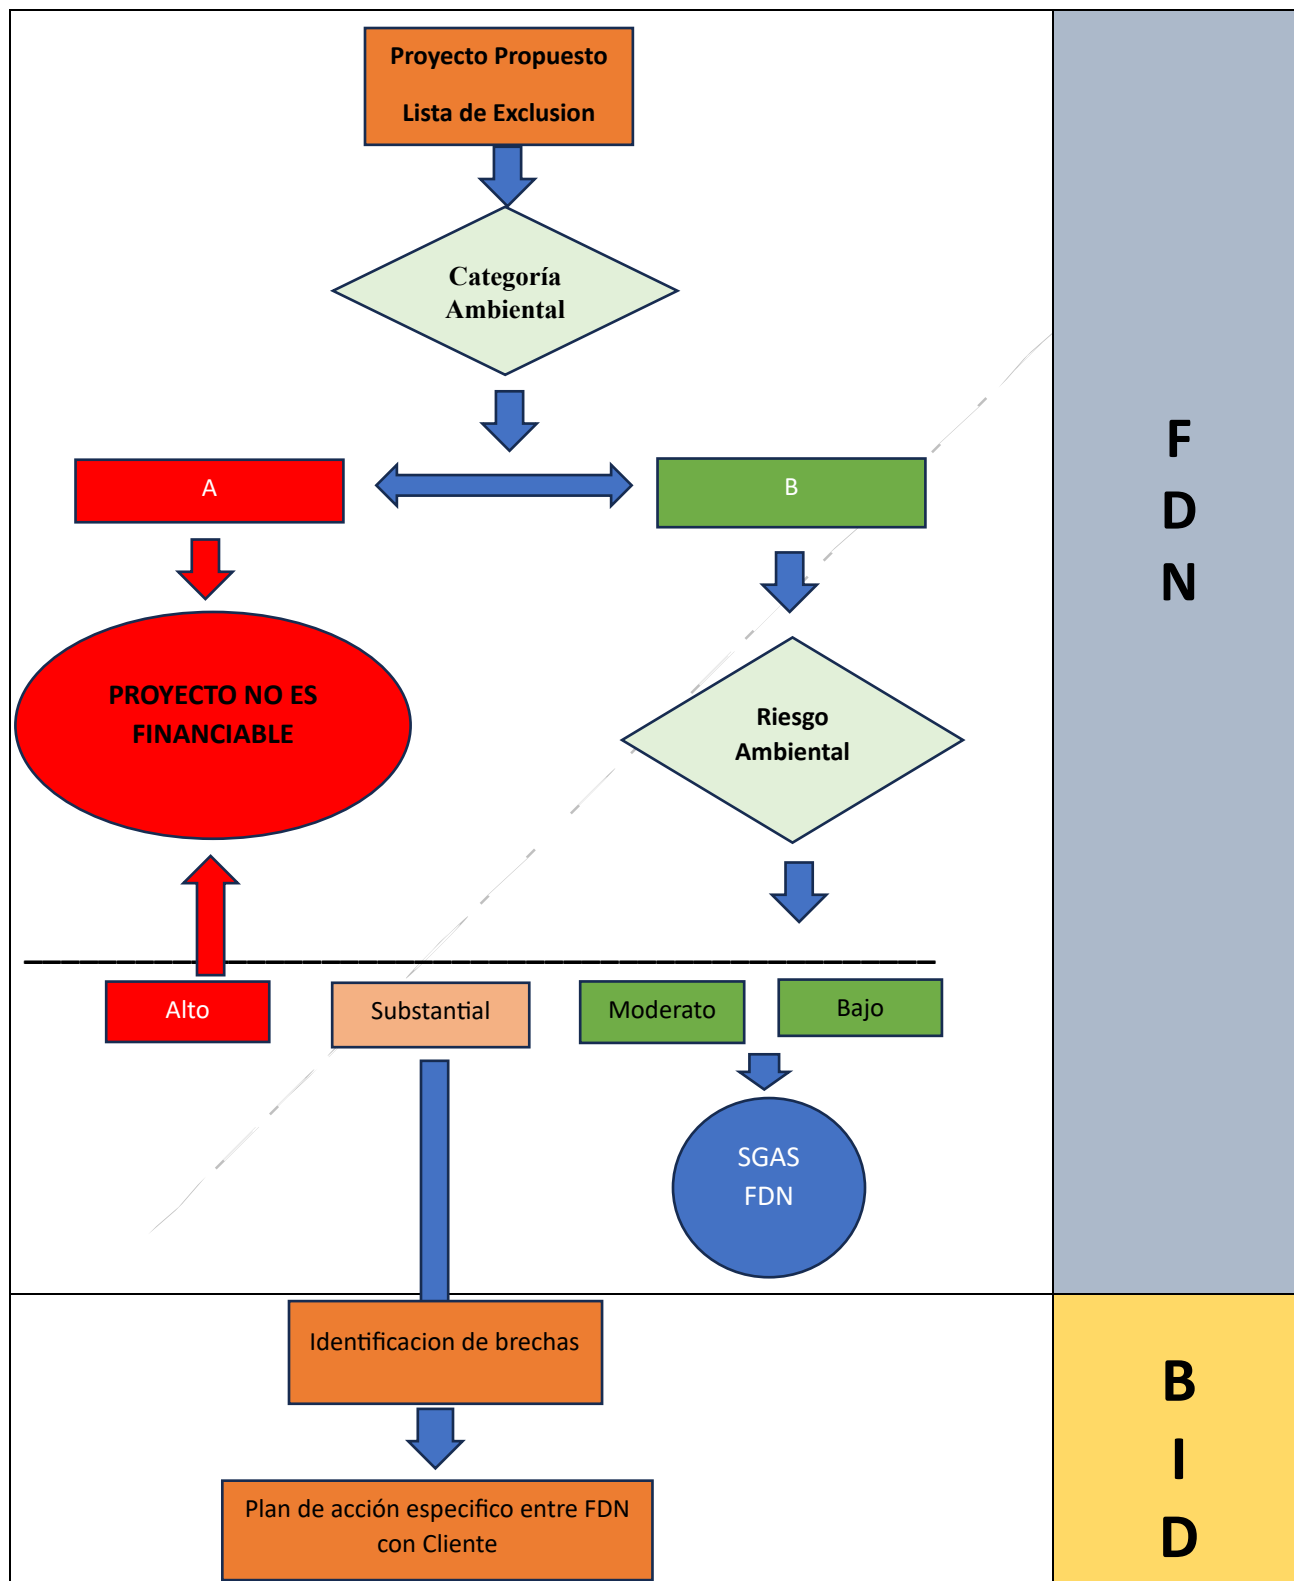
Proyecto Propuesto

Lista de Exclusion

Categoría Ambiental

A

B

PROYECTO NO ES FINANCIABLE

Riesgo Ambiental

Alto

Substantial

Moderato

Bajo

SGAS FDN

Identificacion de brechas

Plan de acción especifico entre FDN con Cliente

F
D
N

B
I
D